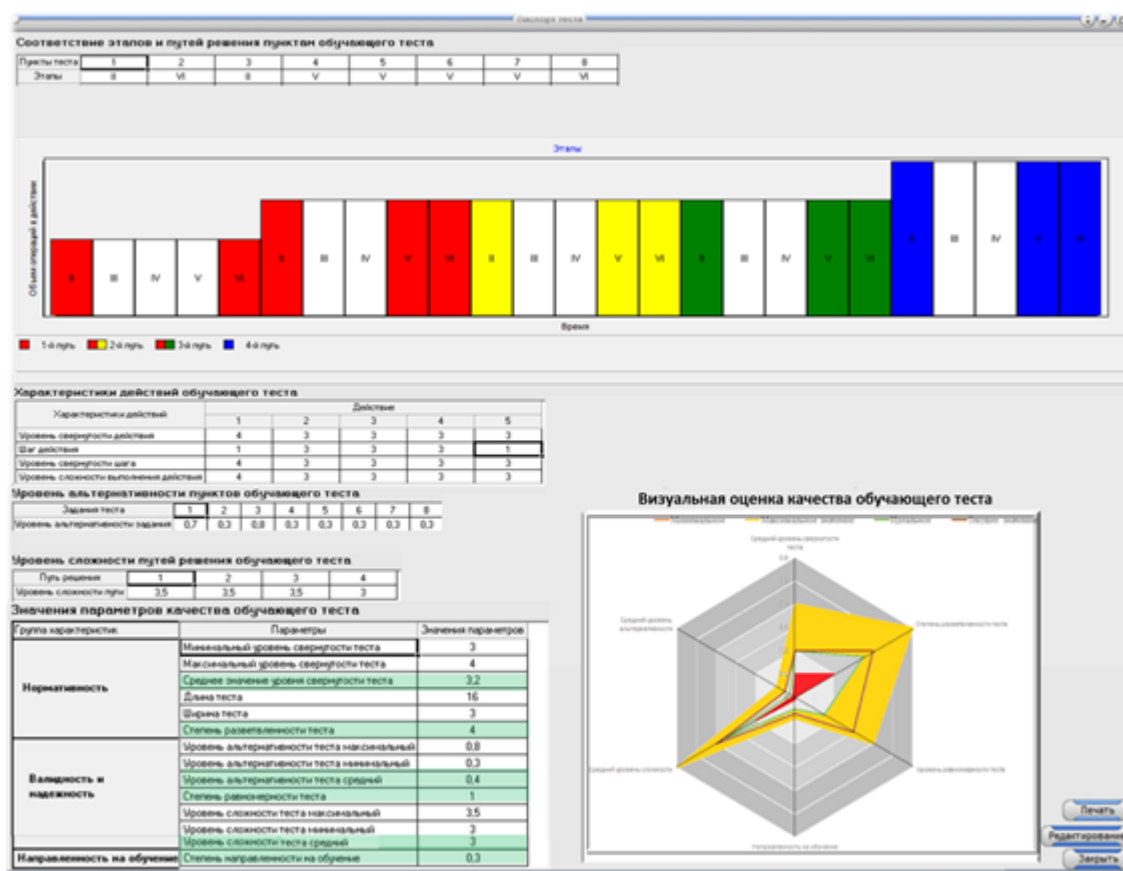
Анализ теста

Соответствие этапов и путей решения пунктам обучающего теста

| Пункты теста | 1 | 2 | 3 | 4 | 5 | 6 | 7 | 8 |
|---|---|---|---|---|---|---|---|---|
| Этапы | II | VI | II | V | V | V | V | VI |

Этапы

Объем операций в действии

II III IV V VI II III IV V VI II III IV V VI II III IV V VI II III IV V VI

Время

1-й путь 2-й путь 3-й путь 4-й путь

Характеристики действий обучающего теста

| Характеристики действий | Действие 1 | 2 | 3 | 4 | 5 |
|---|---|---|---|---|---|
| Уровень свернутости действия | 4 | 3 | 3 | 3 | 3 |
| Шаг действия | 1 | 3 | 3 | 3 | 1 |
| Уровень свернутости шага | 4 | 3 | 3 | 3 | 3 |
| Уровень сложности выполнения действия | 4 | 3 | 3 | 3 | 3 |

Уровень альтернативности пунктов обучающего теста

| Задания теста | 1 | 2 | 3 | 4 | 5 | 6 | 7 | 8 |
|---|---|---|---|---|---|---|---|---|
| Уровень альтернативности задания | 0,7 | 0,3 | 0,8 | 0,3 | 0,3 | 0,3 | 0,3 | 0,3 |

Уровень сложности путей решения обучающего теста

| Путь решения | 1 | 2 | 3 | 4 |
|---|---|---|---|---|
| Уровень сложности пути | 3,5 | 3,5 | 3,5 | 3 |

Значения параметров качества обучающего теста

| Группа характеристик | Параметры | Значения параметров |
|---|---|---|
| Нормативность | Минимальный уровень свернутости теста | 3 |
| | Максимальный уровень свернутости теста | 4 |
| | Среднее значение уровня свернутости теста | 3,2 |
| | Длина теста | 16 |
| | Ширина теста | 3 |
| | Степень разветвленности теста | 4 |
| Валидность и надежность | Уровень альтернативности теста максимальный | 0,8 |
| | Уровень альтернативности теста минимальный | 0,3 |
| | Уровень альтернативности теста средний | 0,4 |
| | Степень равномерности теста | 1 |
| | Уровень сложности теста максимальный | 3,5 |
| | Уровень сложности теста минимальный | 3 |
| | Уровень сложности теста средний | 3 |
| Направленность на обучение | Степень направленности на обучение | 0,3 |

Визуальная оценка качества обучающего теста

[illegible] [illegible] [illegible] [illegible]

Средний уровень свернутости теста

Степень разветвленности теста

Уровень равномерности теста

Направленность на обучение

Средний уровень сложности

Средний уровень альтернативности

Печать

Редактирование

Закрыть